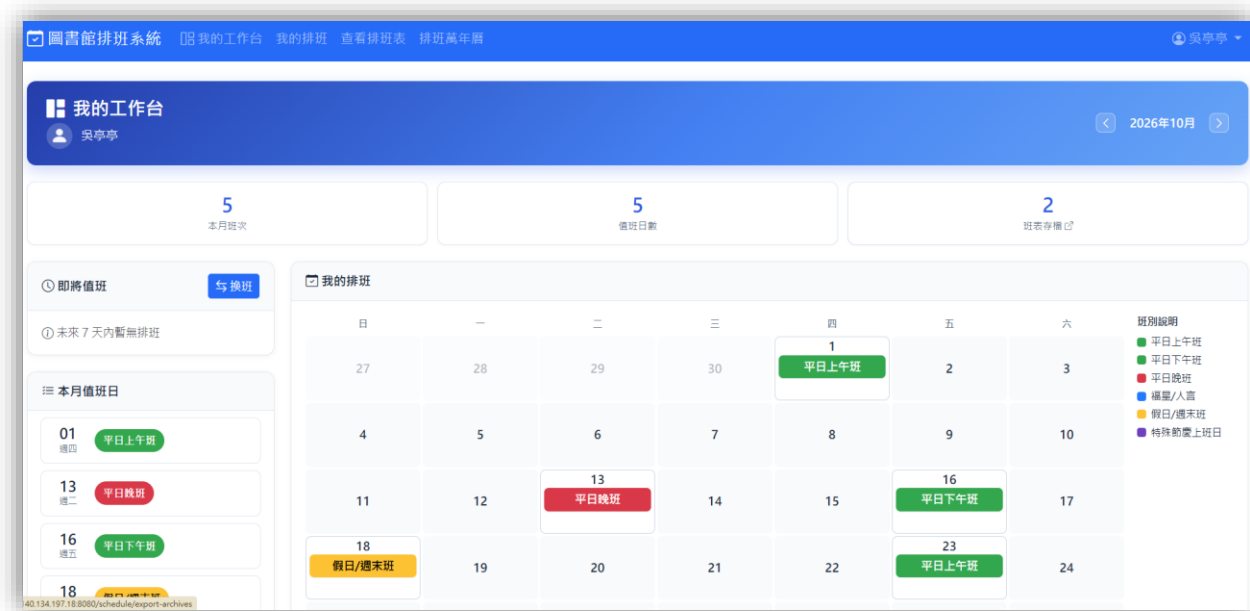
圖書館排班系統 我的工作台 我的排班 查看排班表 排班萬年曆

吳亭亭

我的工作台
吳亭亭

2026年10月

5
本月班次

5
值班日數

2
班表存檔

即將值班
換班

未來 7 天內暫無排班

本月值班日

01
週四
平日上午班

13
週二
平日晚班

16
週五
平日下午班

18
假日/週末班

我的排班

| 日 | 一 | 二 | 三 | 四 | 五 | 六 |
|---|---|---|---|---|---|---|
| 27 | 28 | 29 | 30 | 1 平日上午班 | 2 | 3 |
| 4 | 5 | 6 | 7 | 8 | 9 | 10 |
| 11 | 12 | 13 平日晚班 | 14 | 15 | 16 平日下午班 | 17 |
| 18 假日/週末班 | 19 | 20 | 21 | 22 | 23 平日上午班 | 24 |

班別說明
平日上午班
平日下午班
平日晚班
福星/人言
假日/週末班
特殊節慶上班日

40.134.197.18:8080/schedule/export-archives